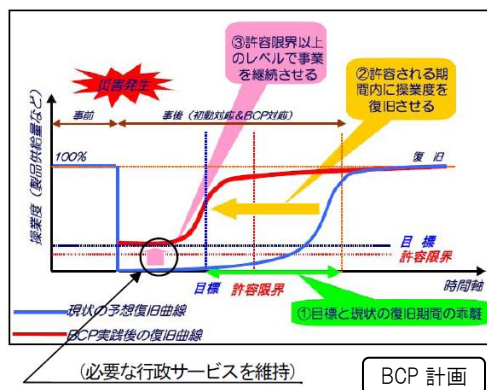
災害発生

③許容限界以上のレベルで事業を継続させる

②許容される期間内に操業度を復旧させる

事前

事後（初動対応＆BCP対応）

操業度（製品供給量など）

100%

復旧

目標

許容限界

目標

許容限界

時間軸

①目標と現状の復旧期間の乖離

現状の予想復旧曲線

BCP実践後の復旧曲線

（必要な行政サービスを維持）

BCP 計画